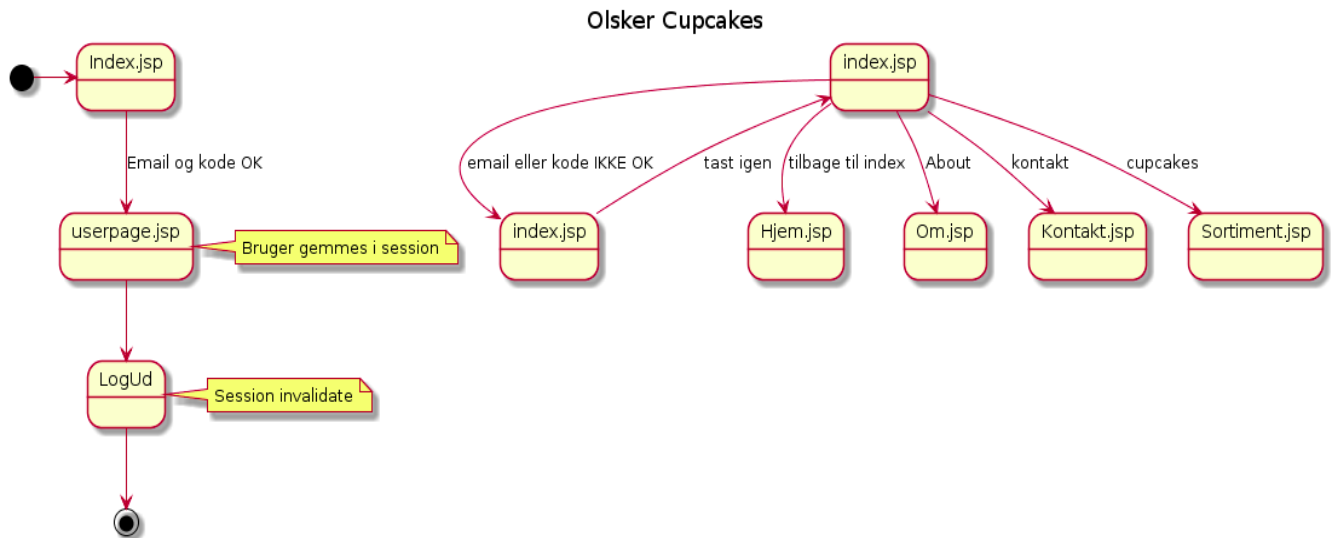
Olsker Cupcakes

Index.jsp

Email og kode OK

userpage.jsp

Bruger gemmes i session

LogUd

Session invalidate

index.jsp

email eller kode IKKE OK

tast igen

tilbage til index

About

kontakt

cupcakes

index.jsp

Hjem.jsp

Om.jsp

Kontakt.jsp

Sortiment.jsp